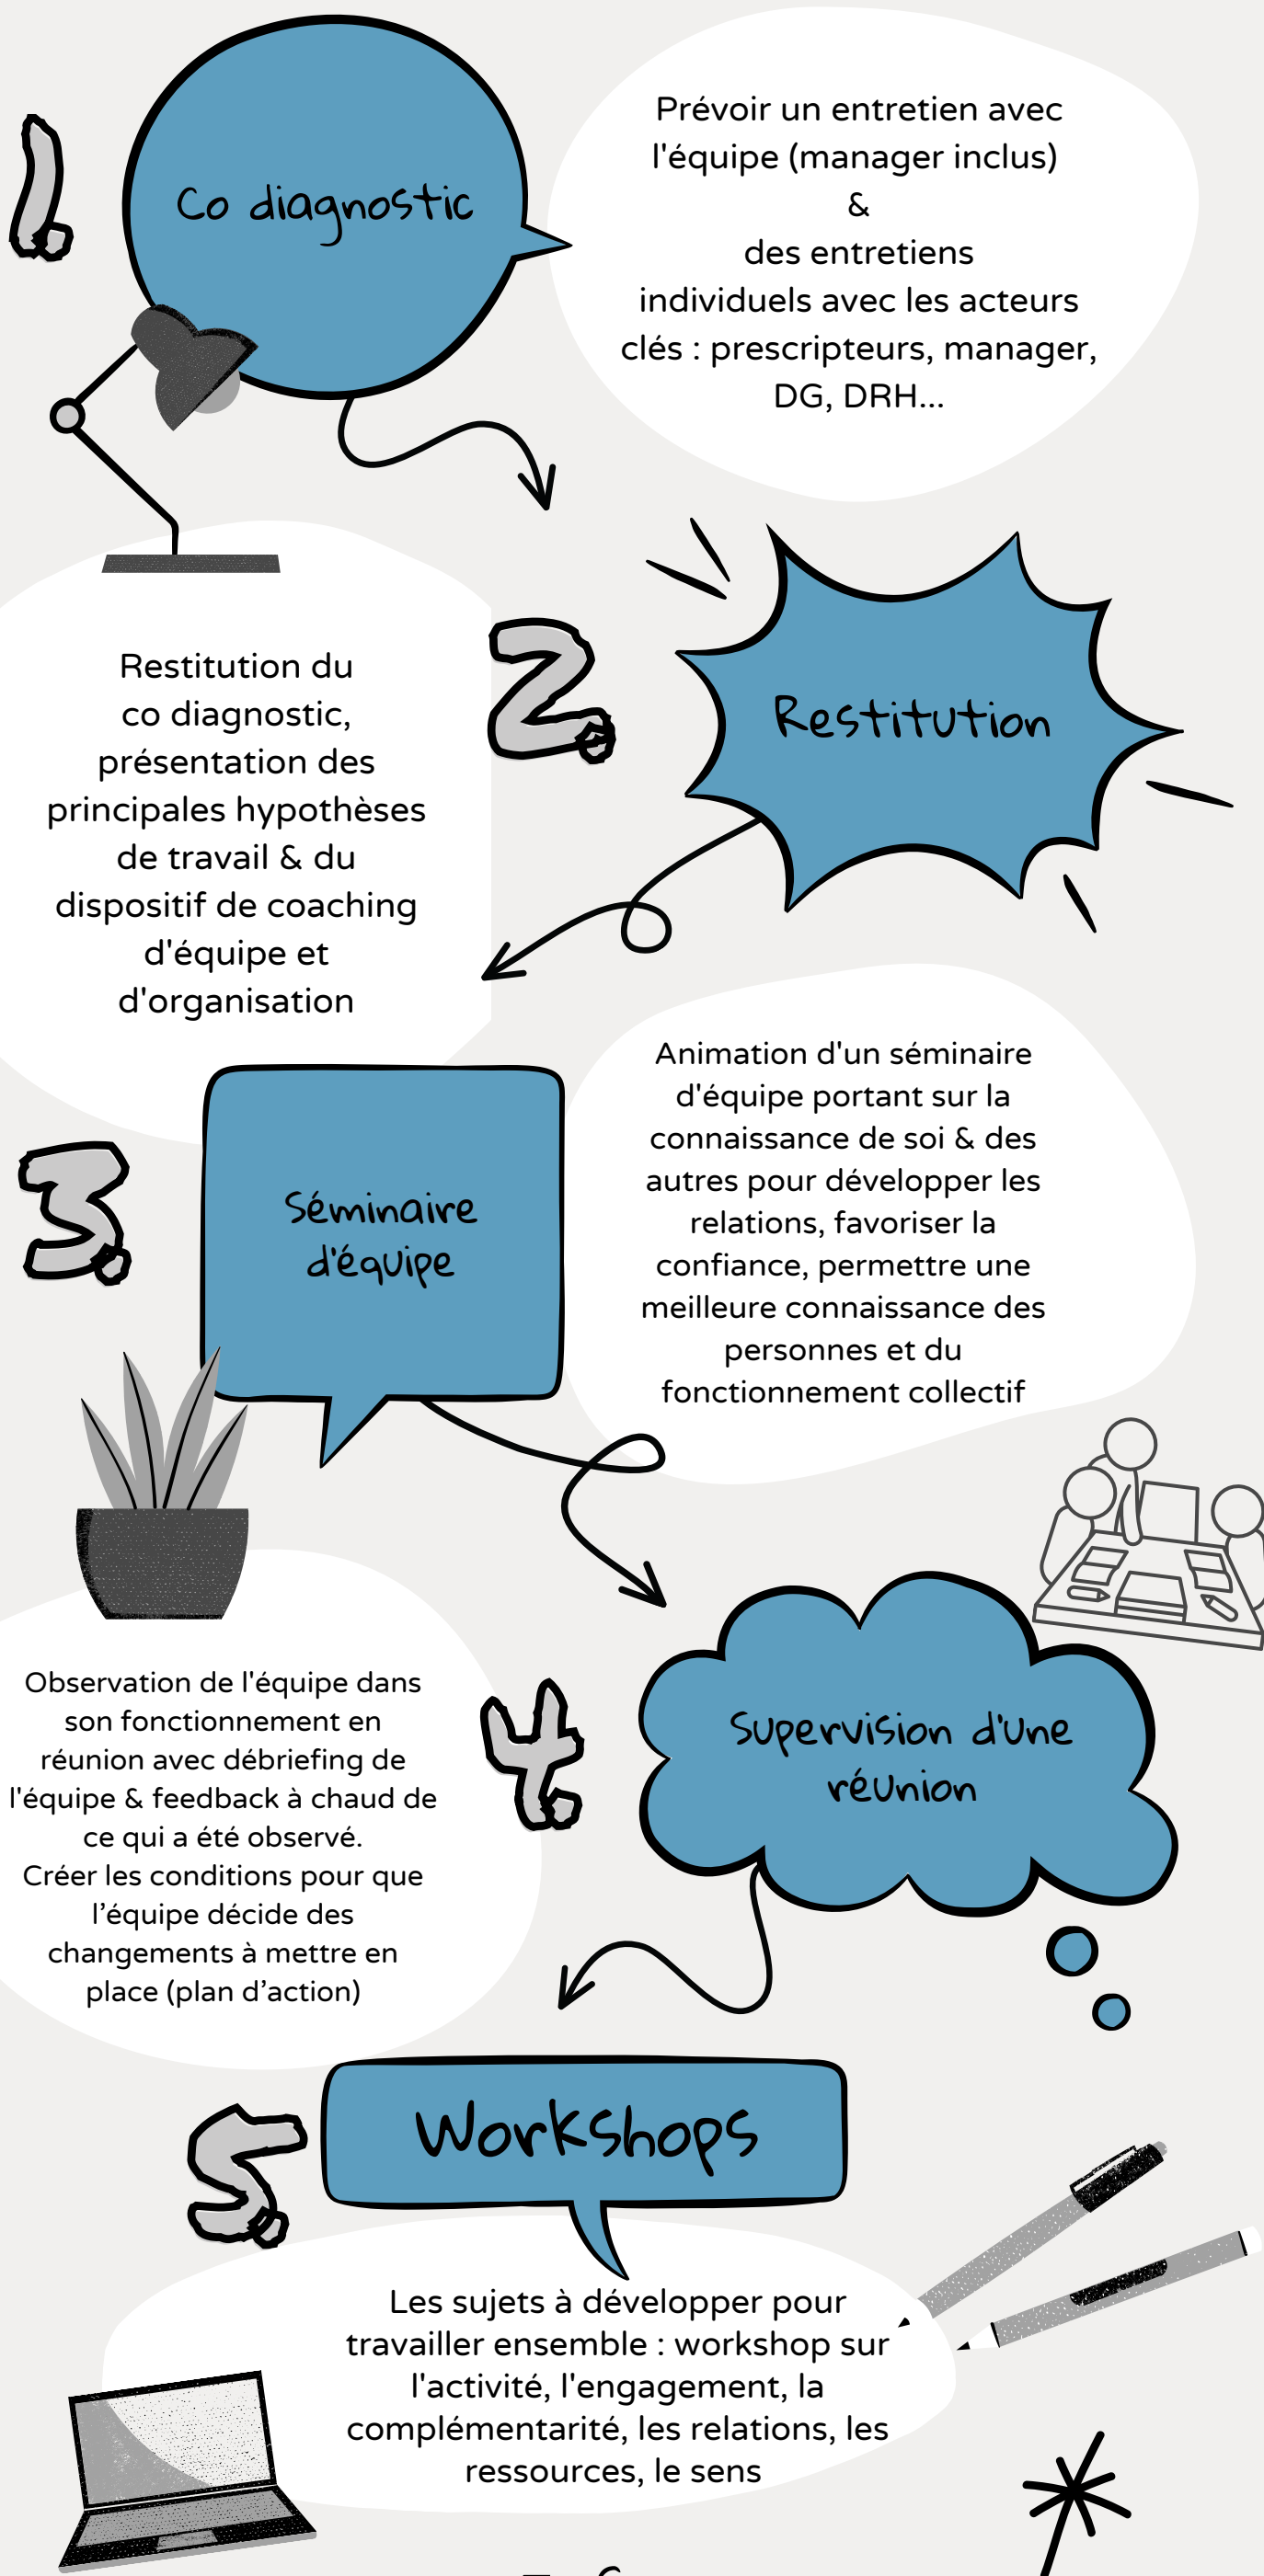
1.

Co diagnostic

Prévoir un entretien avec l'équipe (manager inclus)
&
des entretiens individuels avec les acteurs clés : prescripteurs, manager, DG, DRH...

2.

Restitution

Restitution du co diagnostic, présentation des principales hypothèses de travail & du dispositif de coaching d'équipe et d'organisation

3.

Séminaire d'équipe

Animation d'un séminaire d'équipe portant sur la connaissance de soi & des autres pour développer les relations, favoriser la confiance, permettre une meilleure connaissance des personnes et du fonctionnement collectif

4.

Supervision d'une réunion

Observation de l'équipe dans son fonctionnement en réunion avec débriefing de l'équipe & feedback à chaud de ce qui a été observé.
Créer les conditions pour que l'équipe décide des changements à mettre en place (plan d'action)

5.

Workshops

Les sujets à développer pour travailler ensemble : workshop sur l'activité, l'engagement, la complémentarité, les relations, les ressources, le sens